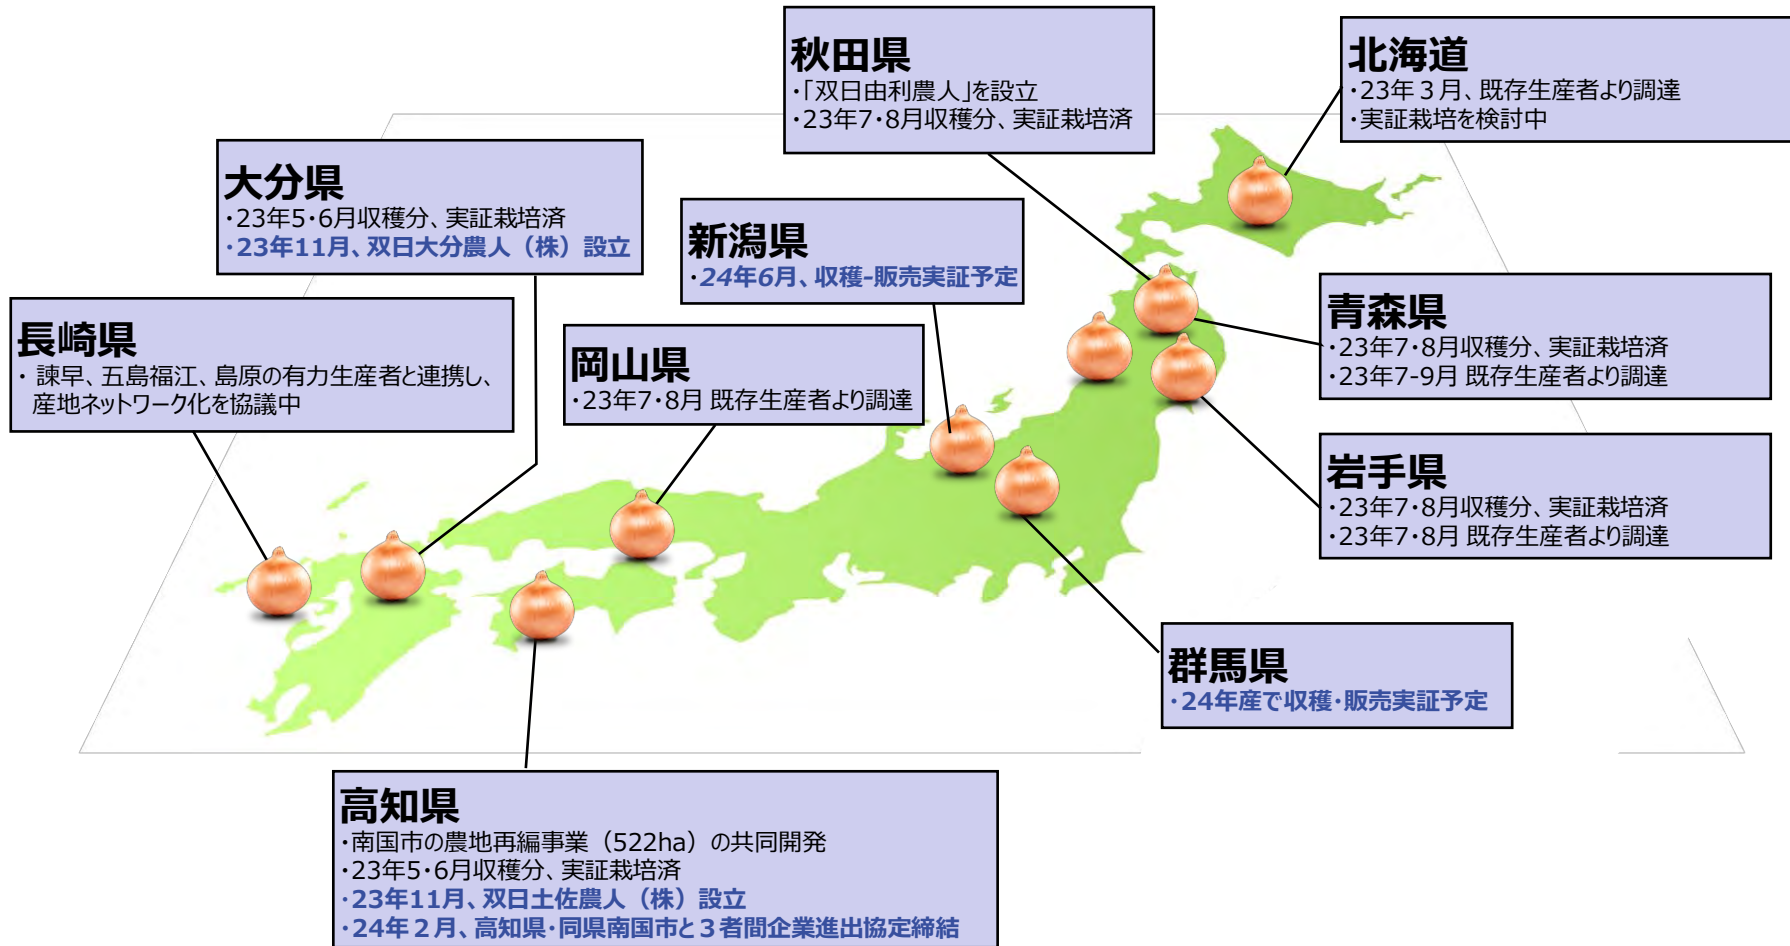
秋田県
・「双日由利農人」を設立
・23年7・8月収穫分、実証栽培済

北海道
・23年３月、既存生産者より調達
・実証栽培を検討中

大分県
・23年5・6月収穫分、実証栽培済
・23年11月、双日大分農人（株）設立

新潟県
・24年6月、収穫-販売実証予定

長崎県
・ 諫早、五島福江、島原の有力生産者と連携し、産地ネットワーク化を協議中

岡山県
・23年7・8月 既存生産者より調達

青森県
・23年7・8月収穫分、実証栽培済
・23年7-9月 既存生産者より調達

岩手県
・23年7・8月収穫分、実証栽培済
・23年7・8月 既存生産者より調達

群馬県
・24年産で収穫・販売実証予定

高知県
・南国市の農地再編事業（522ha）の共同開発
・23年5・6月収穫分、実証栽培済
・23年11月、双日土佐農人（株）設立
・24年２月、高知県・同県南国市と３者間企業進出協定締結